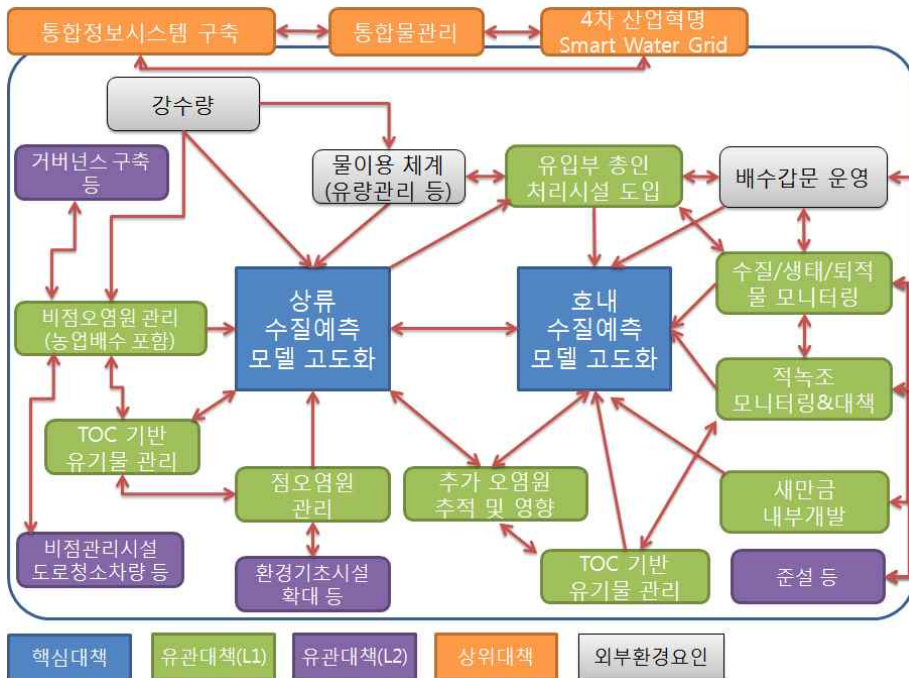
통합정보시스템 구축

통합물관리

4차 산업혁명
Smart Water Grid

강수량

거버넌스 구축
등

물이용 체계
(유량관리 등)

유입부 총인
처리시설 도입

배수갑문 운영

수질/생태/퇴적
물 모니터링

비점오염원 관리
(농업배수 포함)

상류
수질예측
모델 고도화

호내
수질예측
모델 고도화

적녹조
모니터링&대책

TOC 기반
유기물 관리

점오염원
관리

추가 오염원
추적 및 영향

새만금
내부개발

비점관리시설
도로청소차량 등

환경기초시설
확대 등

TOC 기반
유기물 관리

준설 등

핵심대책

유관대책(L1)

유관대책(L2)

상위대책

외부환경요인